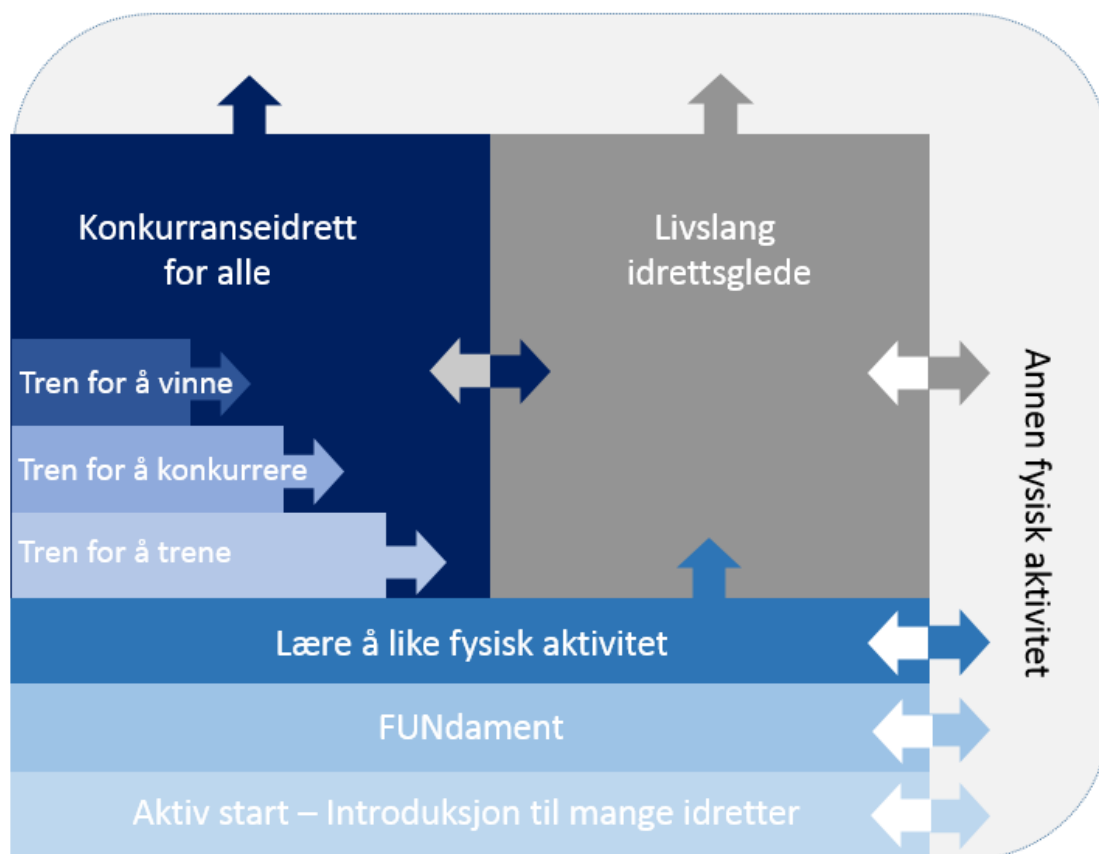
Konkurranseidrett for alle

Livslang idrettsglede

Tren for å vinne

Tren for å konkurrere

Tren for å trene

Annen fysisk aktivitet

Lære å like fysisk aktivitet

FUNdament

Aktiv start – Introduksjon til mange idretter